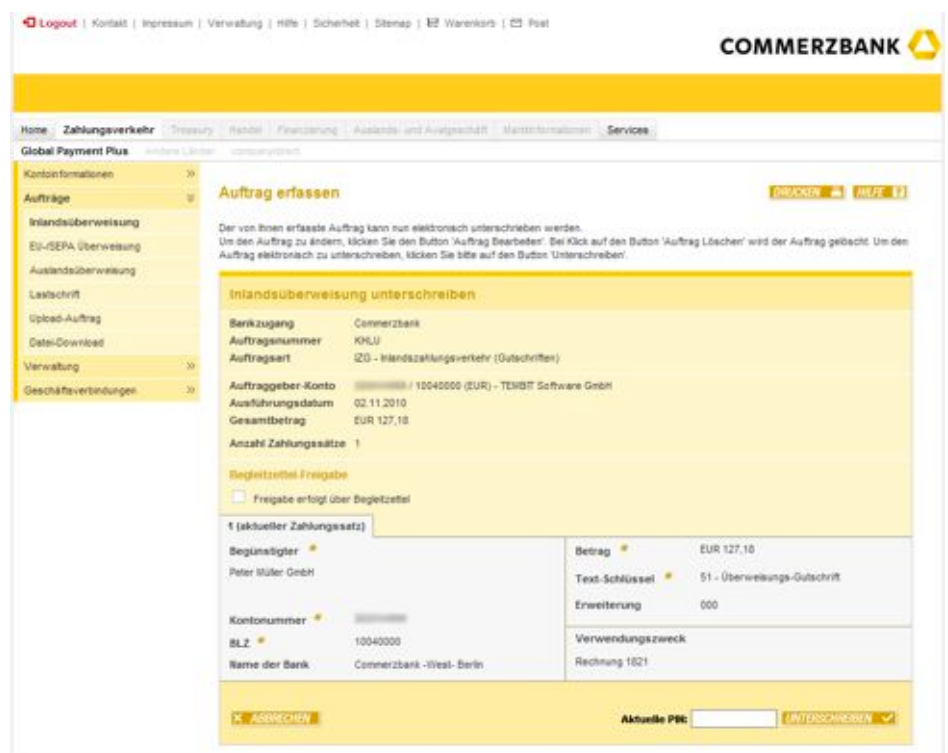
Logout | Kontakt | Impressum | Verwaltung | Hilfe | Sicherheit | Sitemap | Warenkorb | Post

COMMERZBANK

Home | Zahlungsverkehr | Treasury | Handel | Finanzierung | Auslands- und Avalgeschäft | Marktinformationen | Services

Global Payment Plus | Andere Länder | companydirect

Kontoinformationen
Aufträge
Inlandsüberweisung
EU-/SEPA Überweisung
Auslandsüberweisung
Lastschrift
Upload-Auftrag
Datei-Download
Verwaltung
Geschäftsverbindungen

Auftrag erfassen

DRUCKEN | HILFE

Der von Ihnen erfasste Auftrag kann nun elektronisch unterschrieben werden.
Um den Auftrag zu ändern, klicken Sie den Button 'Auftrag Bearbeiten'. Bei Klick auf den Button 'Auftrag Löschen' wird der Auftrag gelöscht. Um den Auftrag elektronisch zu unterschreiben, klicken Sie bitte auf den Button 'Unterschreiben'.

Inlandsüberweisung unterschreiben

Bankzugang Commerzbank
Auftragsnummer KHLU
Auftragsart IZG - Inlandszahlungsverkehr (Gutschriften)

Auftraggeber-Konto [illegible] / 10040000 (EUR) - TEMBIT Software GmbH
Ausführungsdatum 02.11.2010
Gesamtbetrag EUR 127,18

Anzahl Zahlungssätze 1

Begleitzettel-Freigabe

Freigabe erfolgt über Begleitzettel

1 (aktueller Zahlungssatz)

Begünstigter *
Peter Müller GmbH

Kontonummer * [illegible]
BLZ * 10040000
Name der Bank Commerzbank -West- Berlin

Betrag * EUR 127,18
Text-Schlüssel * 51 - Überweisungs-Gutschrift
Erweiterung 000

Verwendungszweck
Rechnung 1821

ABBRECHEN

Aktuelle PIN:

UNTERSCHREIBEN